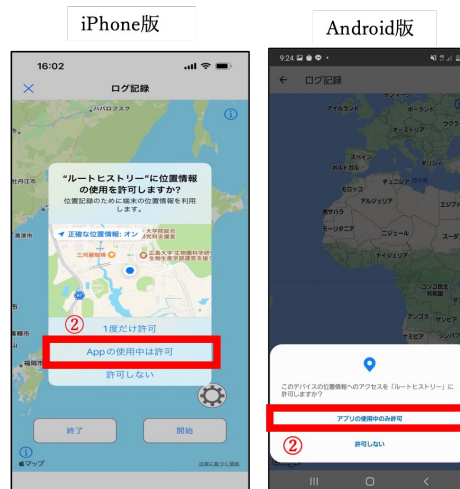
iPhone版

16:02

ログ記録

ハバロフスク

"ルートヒストリー"に位置情報の使用を許可しますか?

位置記録のために端末の位置情報を利用します。

正確な位置情報: オン

②

1度だけ許可

Appの使用中は許可

許可しない

終了

開始

マップ

Android版

9:24

ログ記録

アイルランド

ポーランド

ウクライナ

フランス

スペイン

チュニジア

モロッコ

アルジェリア

リビア

エジプト

西サハラ

マリ

ニジェール

ナイジェリア

コンゴ民主共和国

タンザニア

ナミビア

このデバイスの位置情報へのアクセスを「ルートヒストリー」に許可しますか?

アプリの使用中のみ許可

②

許可しない